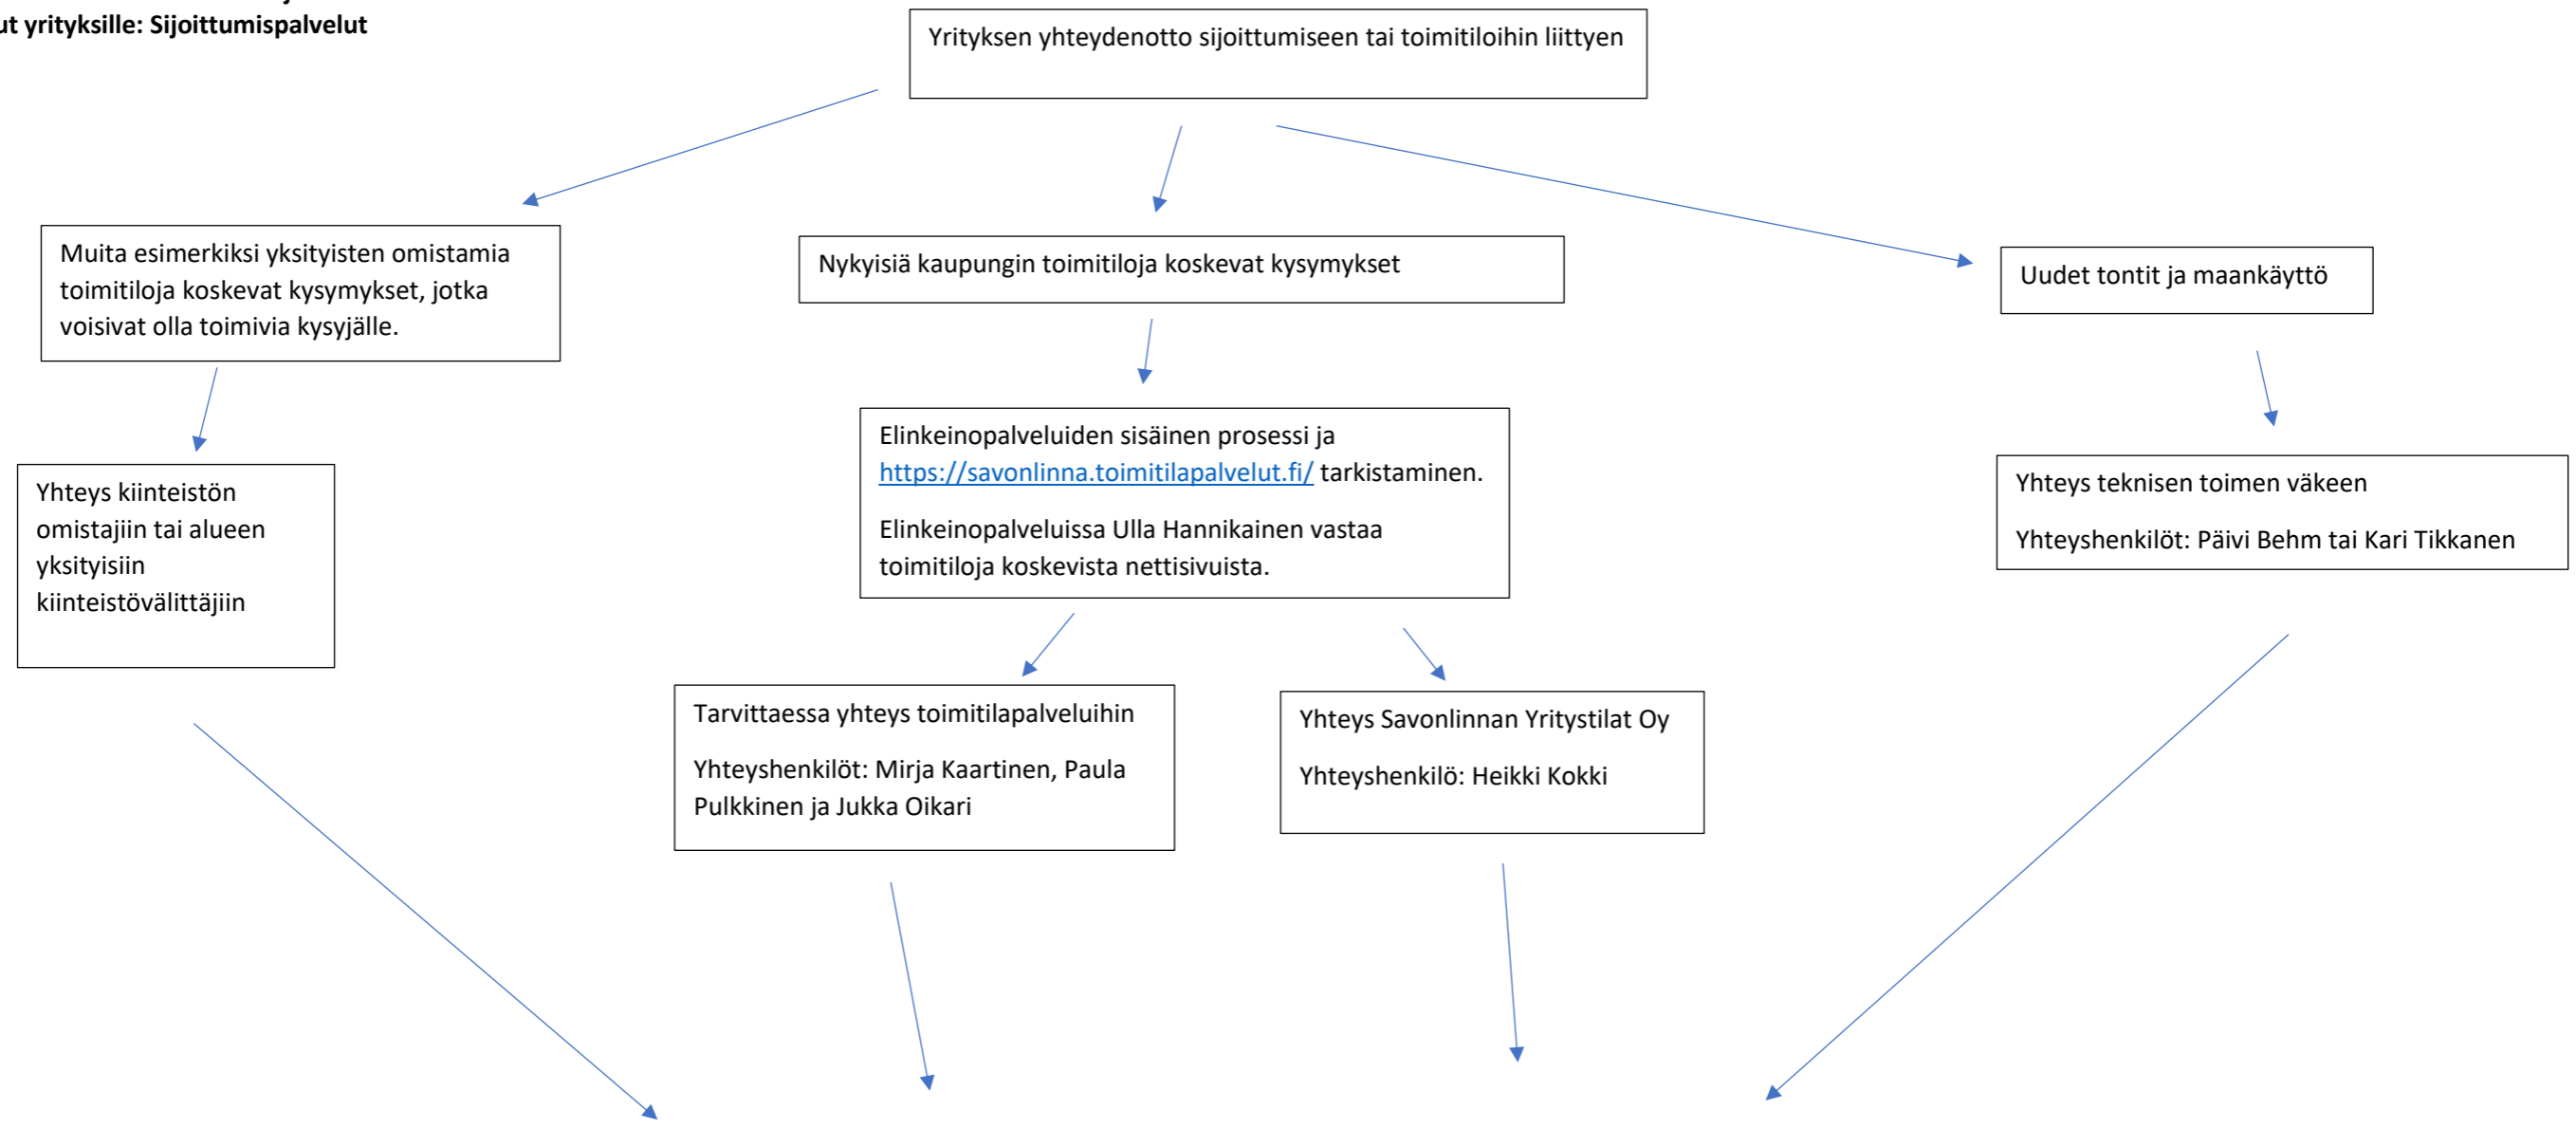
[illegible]ut yrityksille: Sijoittumispalvelut

Yrityksen yhteydenotto sijoittumiseen tai toimitiloihin liittyen

Muita esimerkiksi yksityisten omistamia toimitiloja koskevat kysymykset, jotka voisivat olla toimivia kysyjälle.

Nykyisiä kaupungin toimitiloja koskevat kysymykset

Uudet tontit ja maankäyttö

Yhteys kiinteistön omistajiin tai alueen yksityisiin kiinteistövälittäjiin

Elinkeinopalveluiden sisäinen prosessi ja https://savonlinna.toimitilapalvelut.fi/ tarkistaminen.

Elinkeinopalveluissa Ulla Hannikainen vastaa toimitiloja koskevista nettisivuista.

Yhteys teknisen toimen väkeen

Yhteyshenkilöt: Päivi Behm tai Kari Tikkanen

Tarvittaessa yhteys toimitilapalveluihin

Yhteyshenkilöt: Mirja Kaartinen, Paula Pulkkinen ja Jukka Oikari

Yhteys Savonlinnan Yritystilat Oy

Yhteyshenkilö: Heikki Kokki